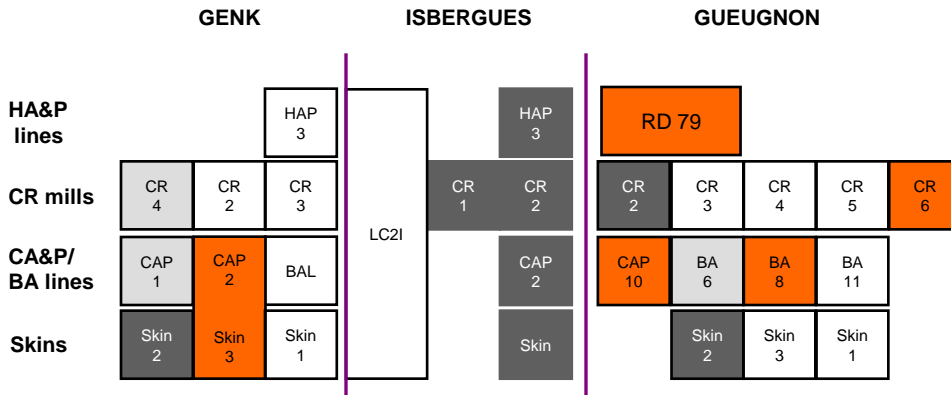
| | GENK | | | ISBERGUES | | | GUEUGNON | | | | |
|---|---|---|---|---|---|---|---|---|---|---|---|
| HA&P lines | | | HAP 3 | LC2I | | HAP 3 | RD 79 | | | | |
| CR mills | CR 4 | CR 2 | CR 3 | | CR 1 | CR 2 | CR 2 | CR 3 | CR 4 | CR 5 | CR 6 |
| CA&P/ BA lines | CAP 1 | CAP 2 | BAL | | | CAP 2 | CAP 10 | BA 6 | BA 8 | BA 11 | |
| Skins | Skin 2 | Skin 3 | Skin 1 | | | Skin | | Skin 2 | Skin 3 | Skin 1 | |